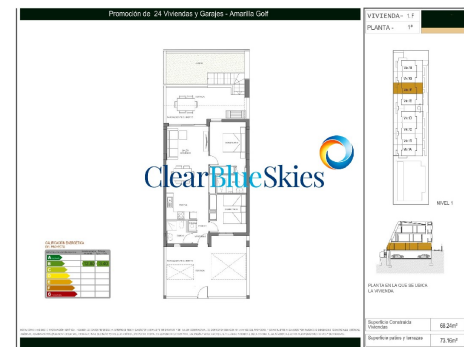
Promoción de 24 Viviendas y Garajes - Amarilla Golf

VIVIENDA.- 1 F
PLANTA.- 1º

ClearBlueSkies

CALIFICACIÓN ENERGÉTICA
EN PROYECTO

A
B
C
D
E
F
G

NIVEL 1

PLANTA EN LA QUE SE UBICA LA VIVIENDA

Superficie Construida Viviendas 68,24m²

Superficie patios y terrazas 73,95m²